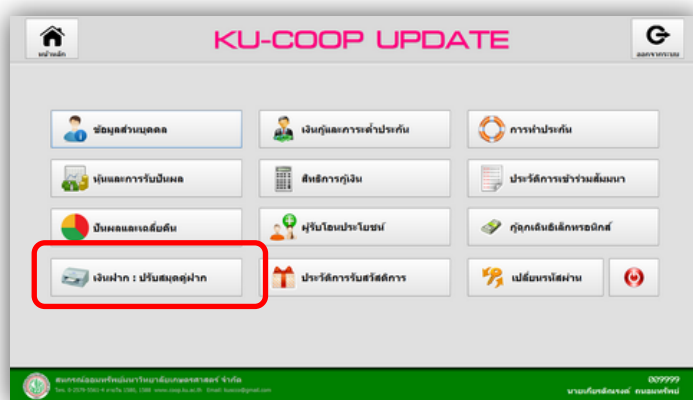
หน้าหลัก

KU-COOP UPDATE

ออกจากระบบ

ข้อมูลส่วนบุคคล

เงินกู้และการค้ำประกัน

การทำประกัน

หุ้นและการรับปันผล

สิทธิการกู้เงิน

ประวัติการเข้าร่วมสัมมนา

ปันผลและเฉลี่ยคืน

ผู้รับโอนประโยชน์

กู้ฉุกเฉินอิเล็กทรอนิกส์

เงินฝาก : ปรับสมุดคู่ฝาก

ประวัติการรับสวัสดิการ

เปลี่ยนรหัสผ่าน

สหกรณ์ออมทรัพย์มหาวิทยาลัยเกษตรศาสตร์ จำกัด

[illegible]

009999

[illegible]